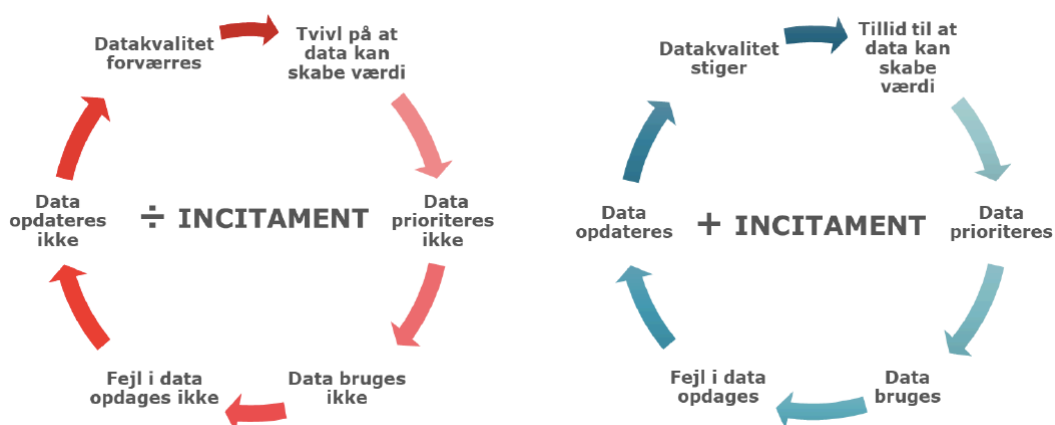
Datakvalitet forværres

Tvivl på at data kan skabe værdi

÷ INCITAMENT

Data opdateres ikke

Data prioriteres ikke

Fejl i data opdages ikke

Data bruges ikke

Datakvalitet stiger

Tillid til at data kan skabe værdi

+ INCITAMENT

Data opdateres

Data prioriteres

Fejl i data opdages

Data bruges